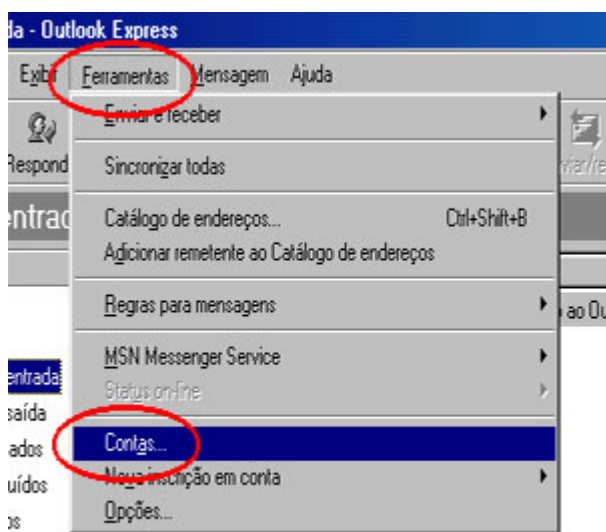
da - Outlook Express

Exibir Ferramentas Mensagem Ajuda

Respond

Enviar e receber

Sincronizar todas

entrad

Catálogo de endereços... Ctrl+Shift+B
Adicionar remetente ao Catálogo de endereços

Regras para mensagens

ao Ou

MSN Messenger Service
Status on-line

entrada
saída
ados
uídos
os

Contas...
Nova inscrição em conta
Opções...